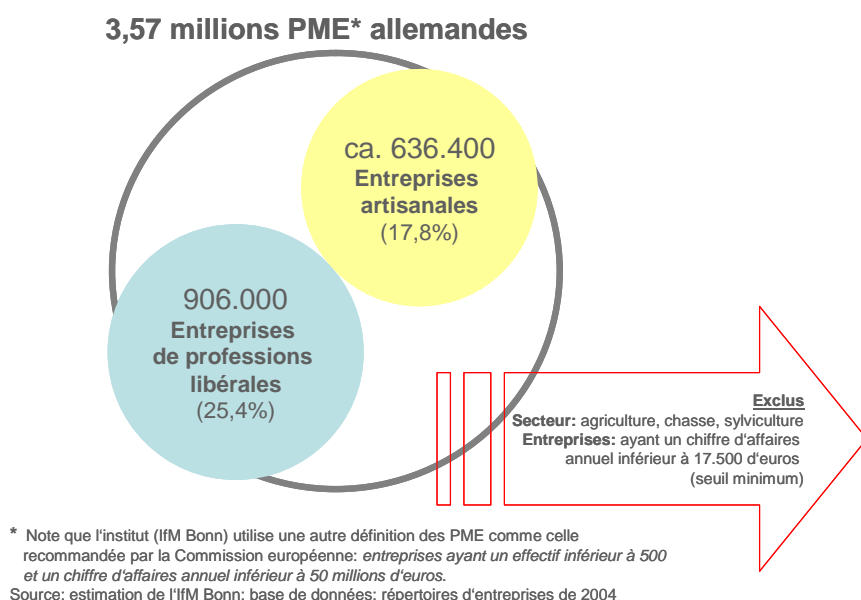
3,57 millions PME* allemandes

ca. 636.400
Entreprises artisanales
(17,8%)

906.000
Entreprises de professions libérales
(25,4%)

Exclus
Secteur: agriculture, chasse, sylviculture
Entreprises: ayant un chiffre d'affaires annuel inférieur à 17.500 d'euros (seuil minimum)

* Note que l'institut (IfM Bonn) utilise une autre définition des PME comme celle recommandée par la Commission européenne: entreprises ayant un effectif inférieur à 500 et un chiffre d'affaires annuel inférieur à 50 millions d'euros.
Source: estimation de l'IfM Bonn; base de données: répertoires d'entreprises de 2004